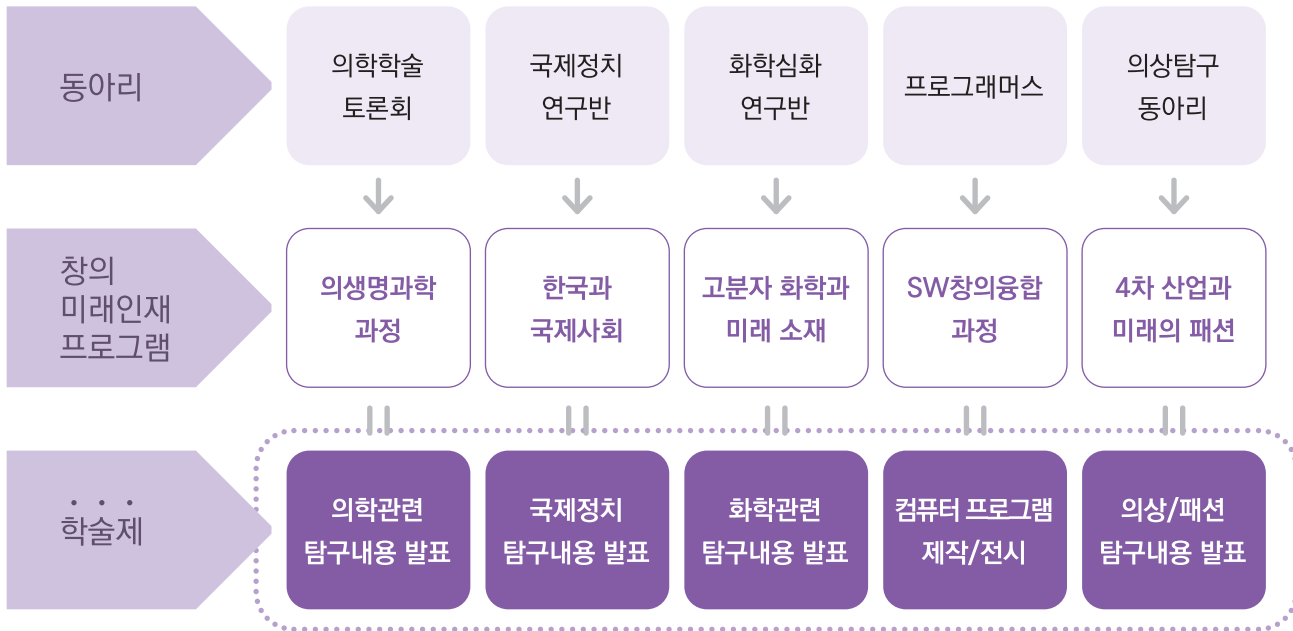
동아리

의학학술 토론회

국제정치 연구반

화학심화 연구반

프로그래머스

의상탐구 동아리

창의 미래인재 프로그램

의생명과학 과정

한국과 국제사회

고분자 화학과 미래 소재

SW창의융합 과정

4차 산업과 미래의 패션

학술제

의학관련 탐구내용 발표

국제정치 탐구내용 발표

화학관련 탐구내용 발표

컴퓨터 프로그램 제작/전시

의상/패션 탐구내용 발표